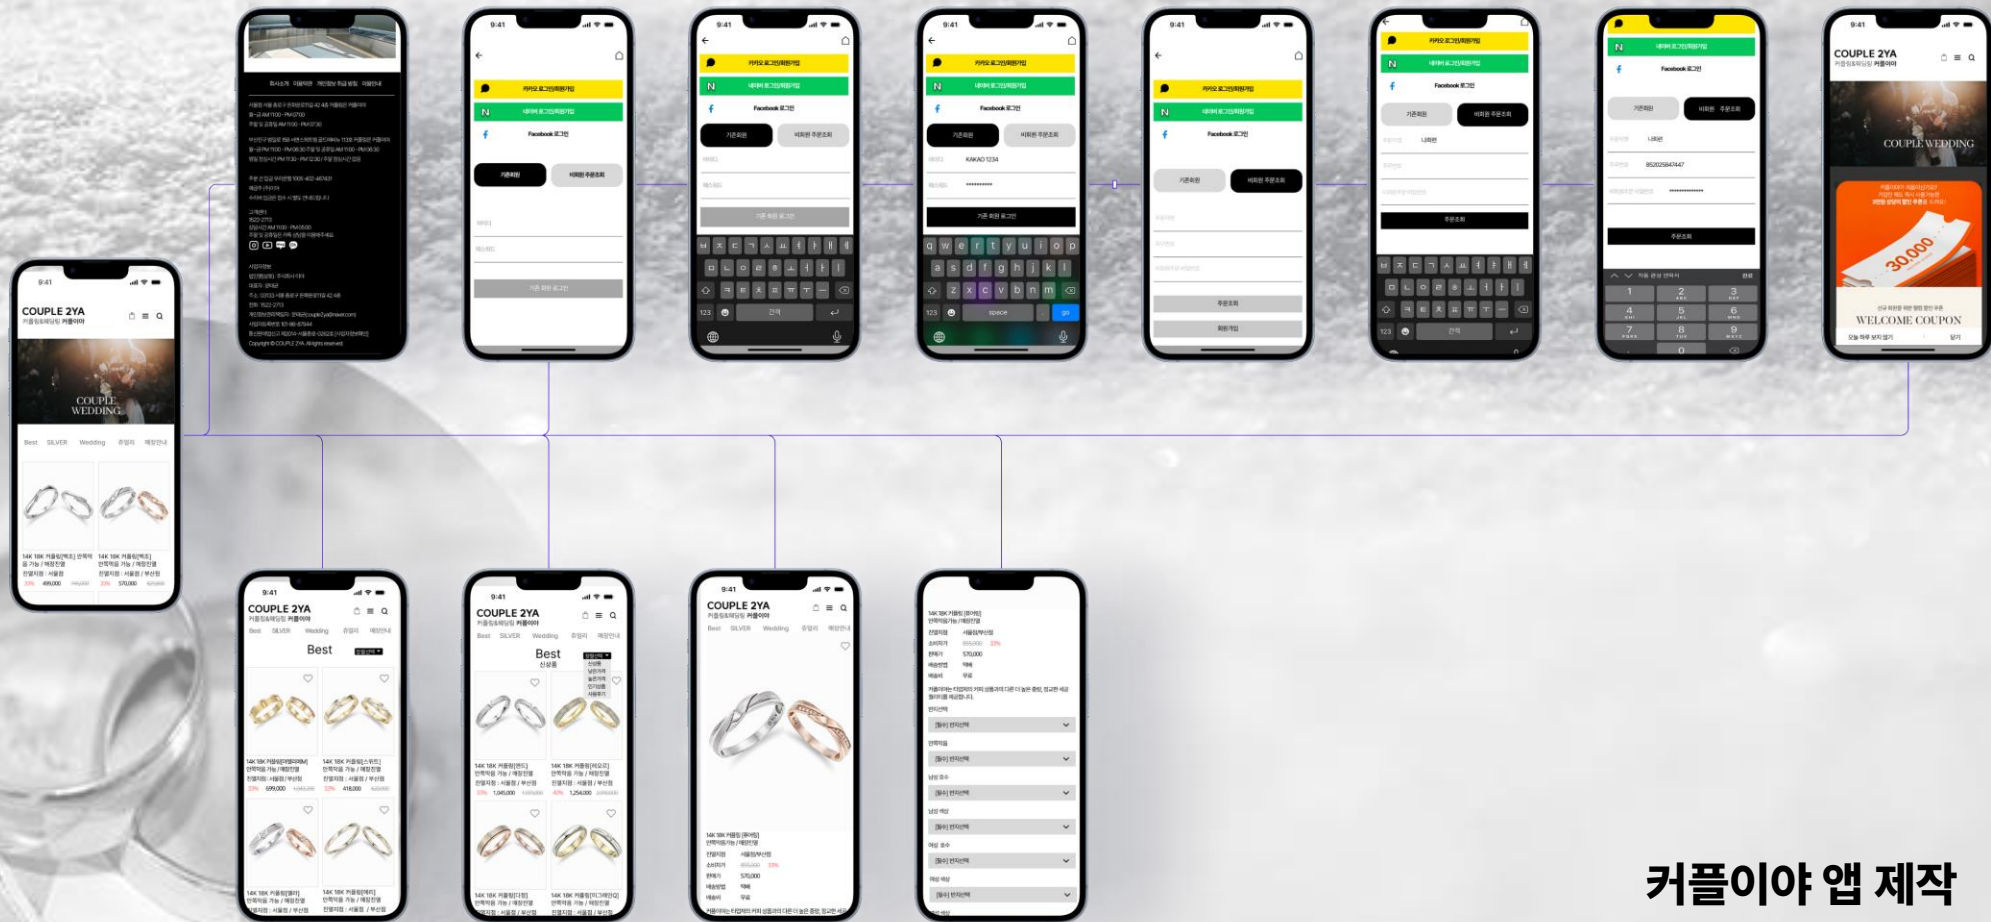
9:41
COUPLE 2YA
커플링&웨딩링 커플이야
COUPLE WEDDING
Best SILVER Wedding 주얼리 매장안내
14K 18K 커플링[백조] 14K 18K 커플링[백조]
570,000

9:41
카카오 로그인/회원가입
네이버 로그인/회원가입
Facebook 로그인
기존회원
비회원 주문조회
기존 회원 로그인

9:41
카카오 로그인/회원가입
네이버 로그인/회원가입
Facebook 로그인
기존회원
비회원 주문조회
기존 회원 로그인
space
go

9:41
KAKAO 1234
기존 회원 로그인

9:41
카카오 로그인/회원가입
네이버 로그인/회원가입
Facebook 로그인
기존회원
비회원 주문조회
주문조회
회원가입

카카오 로그인/회원가입
네이버 로그인/회원가입
Facebook 로그인
기존회원
비회원 주문조회
나희현
주문조회

네이버 로그인/회원가입
Facebook 로그인
기존회원
비회원 주문조회
나희현
852025847447
주문조회

9:41
COUPLE 2YA
커플링&웨딩링 커플이야
COUPLE WEDDING
30,000
WELCOME COUPON

9:41
COUPLE 2YA
커플링&웨딩링 커플이야
Best SILVER Wedding 주얼리 매장안내
Best
699,000
418,000

9:41
COUPLE 2YA
커플링&웨딩링 커플이야
Best SILVER Wedding 주얼리 매장안내
Best
신상품
1,045,000
1,254,000

9:41
COUPLE 2YA
커플링&웨딩링 커플이야
Best SILVER Wedding 주얼리 매장안내
14K 18K 커플링[웨이팅]
570,000

14K 18K 커플링[웨이팅]
570,000

커플이야 앱 제작